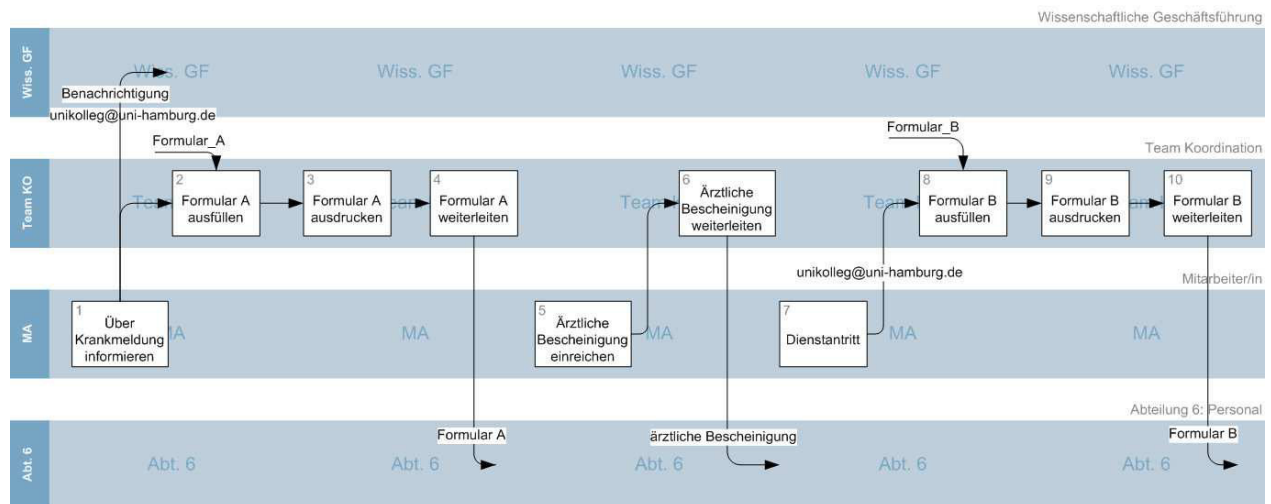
Wissenschaftliche Geschäftsführung

Wiss. GF

Wiss. GF Wiss. GF Wiss. GF Wiss. GF Wiss. GF

Benachrichtigung

unikolleg@uni-hamburg.de

Formular_A

Formular_B

Team Koordination

Team KO

Team Team Team Team

2 Formular A ausfüllen

3 Formular A ausdrucken

4 Formular A weiterleiten

6 Ärztliche Bescheinigung weiterleiten

8 Formular B ausfüllen

9 Formular B ausdrucken

10 Formular B weiterleiten

unikolleg@uni-hamburg.de

Mitarbeiter/in

MA

1 Über Krankmeldung informieren

MA MA MA MA MA

5 Ärztliche Bescheinigung einreichen

7 Dienstantritt

Abteilung 6: Personal

Abt. 6

Formular A

ärztliche Bescheinigung

Formular B

Abt. 6 Abt. 6 Abt. 6 Abt. 6 Abt. 6